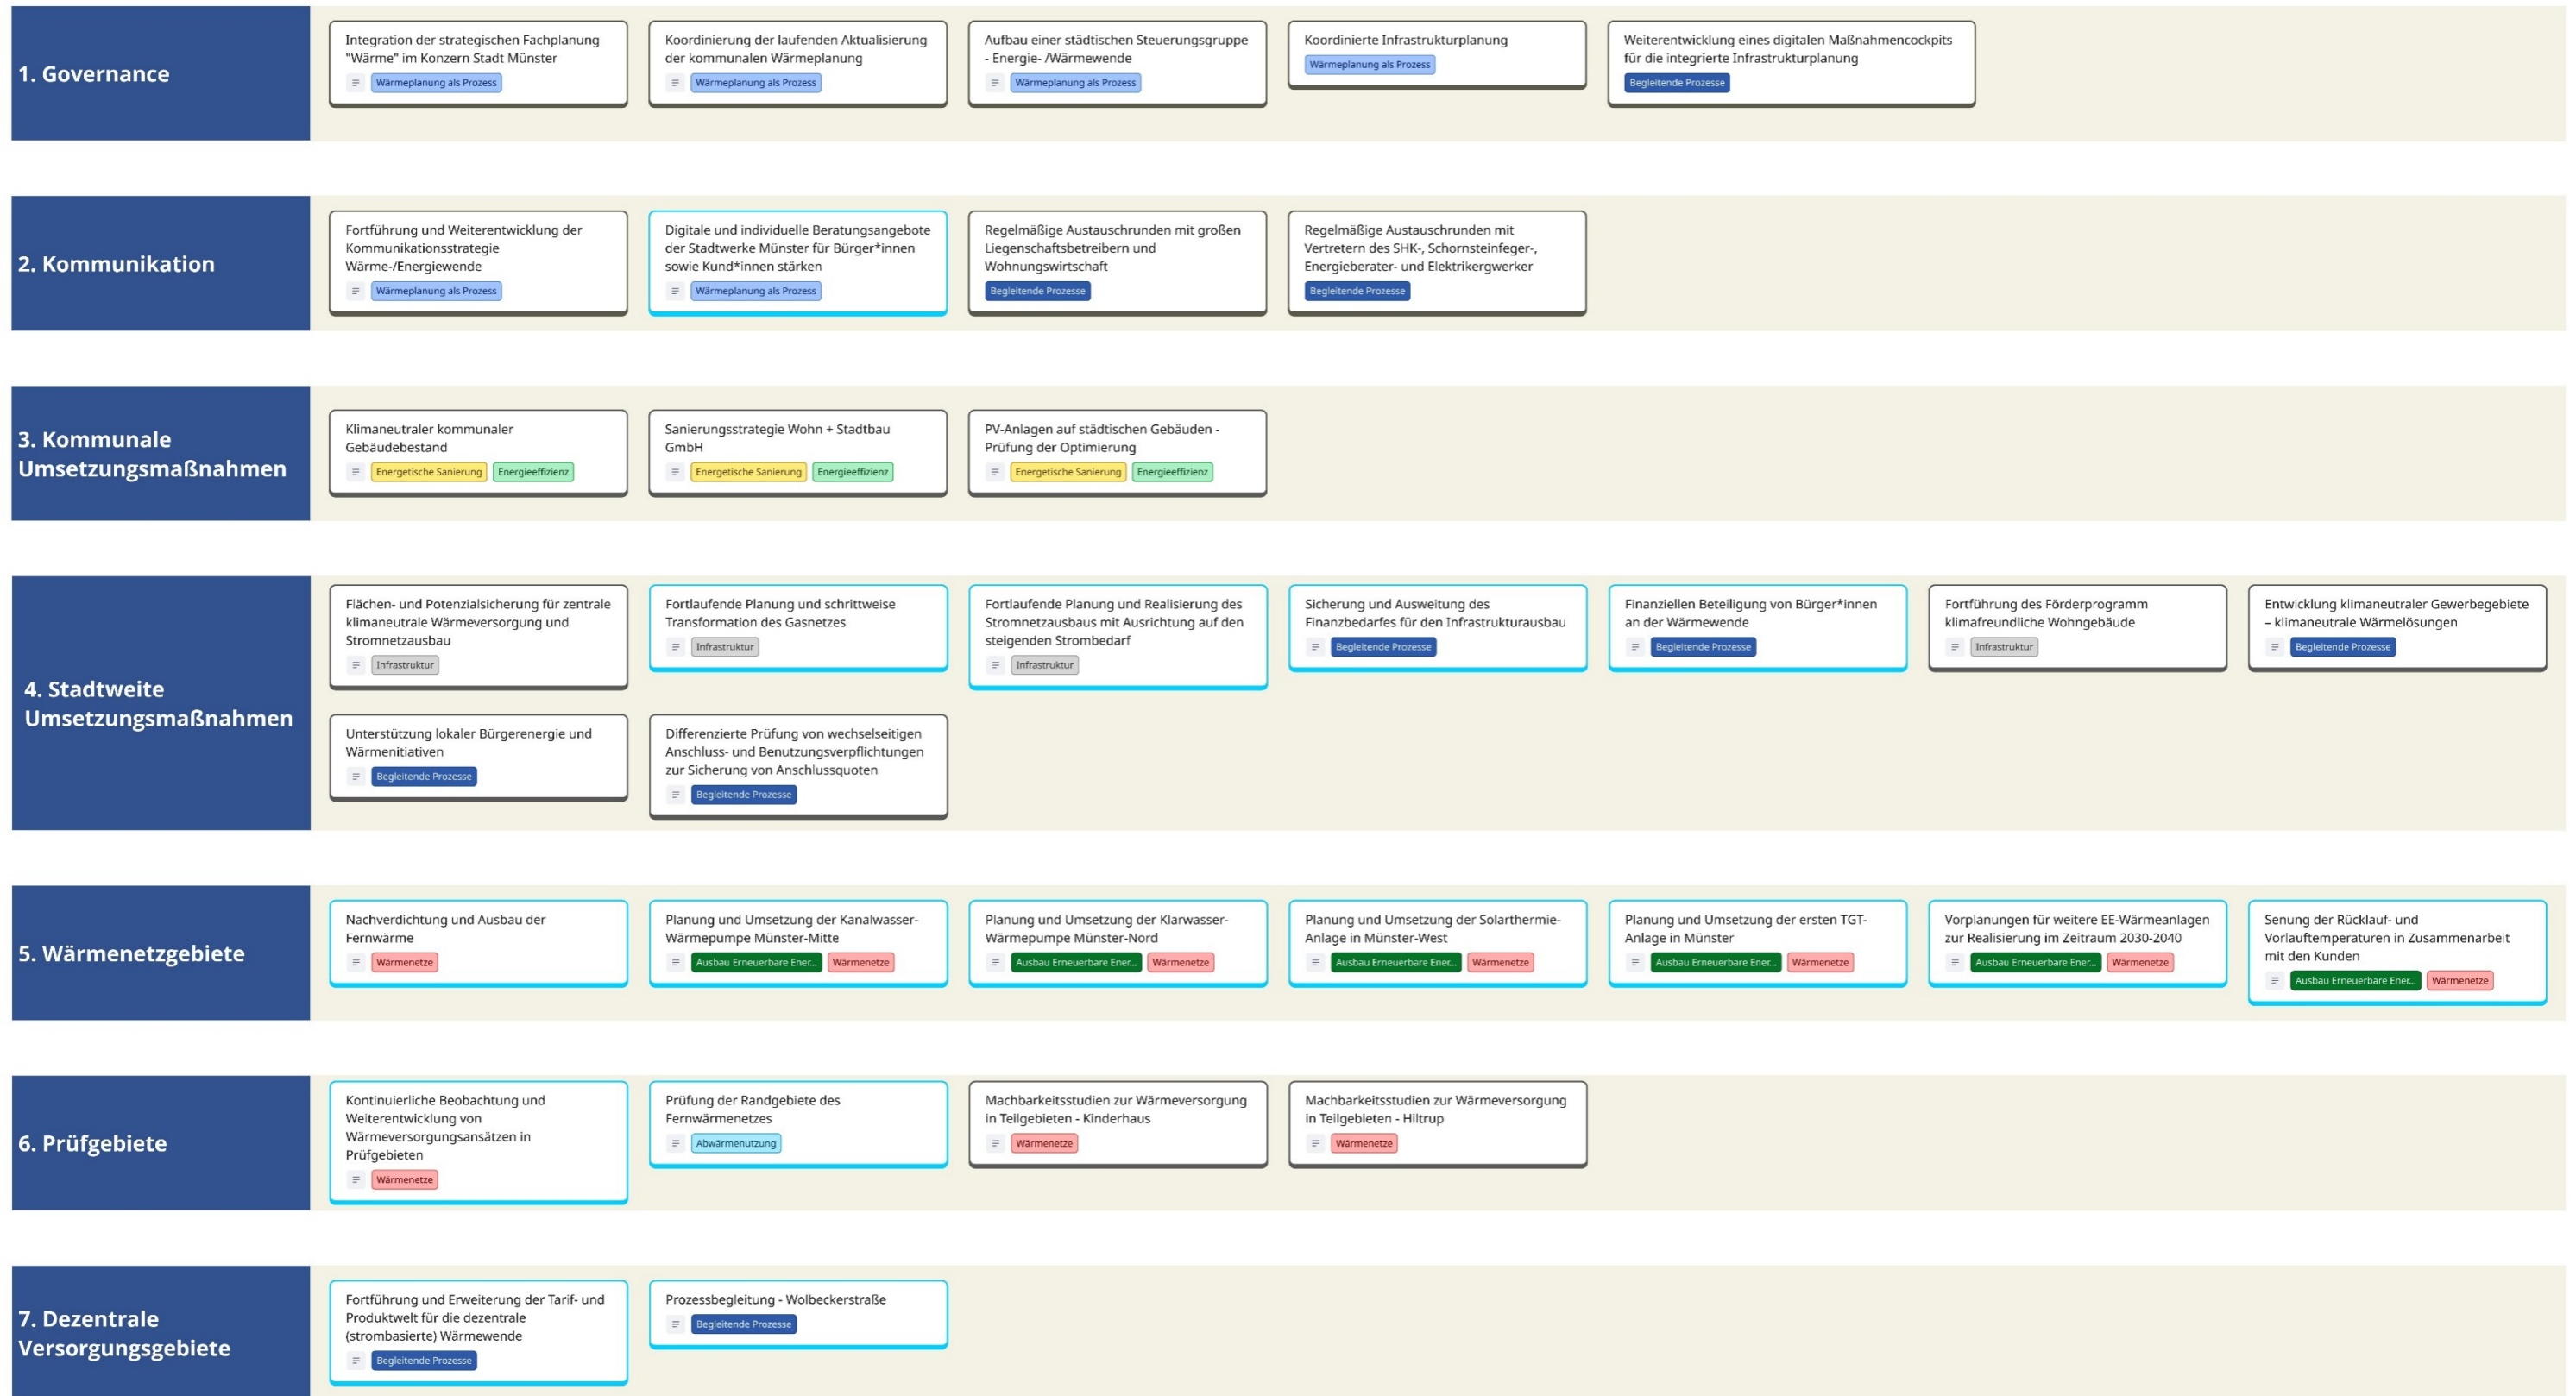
1. Governance

Integration der strategischen Fachplanung "Wärme" im Konzern Stadt Münster
Wärmeplanung als Prozess

Koordinierung der laufenden Aktualisierung der kommunalen Wärmeplanung
Wärmeplanung als Prozess

Aufbau einer städtischen Steuerungsgruppe - Energie- /Wärmewende
Wärmeplanung als Prozess

Koordinierte Infrastrukturplanung
Wärmeplanung als Prozess

Weiterentwicklung eines digitalen Maßnahmencockpits für die integrierte Infrastrukturplanung
Begleitende Prozesse

2. Kommunikation

Fortführung und Weiterentwicklung der Kommunikationsstrategie Wärme-/Energiewende
Wärmeplanung als Prozess

Digitale und individuelle Beratungsangebote der Stadtwerke Münster für Bürger*innen sowie Kund*innen stärken
Wärmeplanung als Prozess

Regelmäßige Austauschrunden mit großen Liegenschaftsbetreibern und Wohnungswirtschaft
Begleitende Prozesse

Regelmäßige Austauschrunden mit Vertretern des SHK-, Schornsteinfeger-, Energieberater- und Elektrikergwerker
Begleitende Prozesse

3. Kommunale Umsetzungsmaßnahmen

Klimaneutraler kommunaler Gebäudebestand
Energetische Sanierung Energieeffizienz

Sanierungsstrategie Wohn + Stadtbau GmbH
Energetische Sanierung Energieeffizienz

PV-Anlagen auf städtischen Gebäuden - Prüfung der Optimierung
Energetische Sanierung Energieeffizienz

4. Stadtweite Umsetzungsmaßnahmen

Flächen- und Potenzialsicherung für zentrale klimaneutrale Wärmeversorgung und Stromnetzausbau
Infrastruktur

Fortlaufende Planung und schrittweise Transformation des Gasnetzes
Infrastruktur

Fortlaufende Planung und Realisierung des Stromnetzausbaus mit Ausrichtung auf den steigenden Strombedarf
Infrastruktur

Sicherung und Ausweitung des Finanzbedarfes für den Infrastrukturausbau
Begleitende Prozesse

Finanziellen Beteiligung von Bürger*innen an der Wärmewende
Begleitende Prozesse

Fortführung des Förderprogramm klimafreundliche Wohngebäude
Infrastruktur

Entwicklung klimaneutraler Gewerbegebiete – klimaneutrale Wärmelösungen
Begleitende Prozesse

Unterstützung lokaler Bürgerenergie und Wärmenitiativen
Begleitende Prozesse

Differenzierte Prüfung von wechselseitigen Anschluss- und Benutzungsverpflichtungen zur Sicherung von Anschlussquoten
Begleitende Prozesse

5. Wärmenetzgebiete

Nachverdichtung und Ausbau der Fernwärme
Wärmenetze

Planung und Umsetzung der Kanalwasser-Wärmepumpe Münster-Mitte
Ausbau Erneuerbare Ener... Wärmenetze

Planung und Umsetzung der Klarwasser-Wärmepumpe Münster-Nord
Ausbau Erneuerbare Ener... Wärmenetze

Planung und Umsetzung der Solarthermie-Anlage in Münster-West
Ausbau Erneuerbare Ener... Wärmenetze

Planung und Umsetzung der ersten TGT-Anlage in Münster
Ausbau Erneuerbare Ener... Wärmenetze

Vorplanungen für weitere EE-Wärmeanlagen zur Realisierung im Zeitraum 2030-2040
Ausbau Erneuerbare Ener... Wärmenetze

Senung der Rücklauf- und Vorlauftemperaturen in Zusammenarbeit mit den Kunden
Ausbau Erneuerbare Ener... Wärmenetze

6. Prüfgebiete

Kontinuierliche Beobachtung und Weiterentwicklung von Wärmeversorgungsansätzen in Prüfgebieten
Wärmenetze

Prüfung der Randgebiete des Fernwärmenetzes
Abwärmenutzung

Machbarkeitsstudien zur Wärmeversorgung in Teilgebieten - Kinderhaus
Wärmenetze

Machbarkeitsstudien zur Wärmeversorgung in Teilgebieten - Hiltrup
Wärmenetze

7. Dezentrale Versorgungsgebiete

Fortführung und Erweiterung der Tarif- und Produktwelt für die dezentrale (strombasierte) Wärmewende
Begleitende Prozesse

Prozessbegleitung - Wolbeckerstraße
Begleitende Prozesse